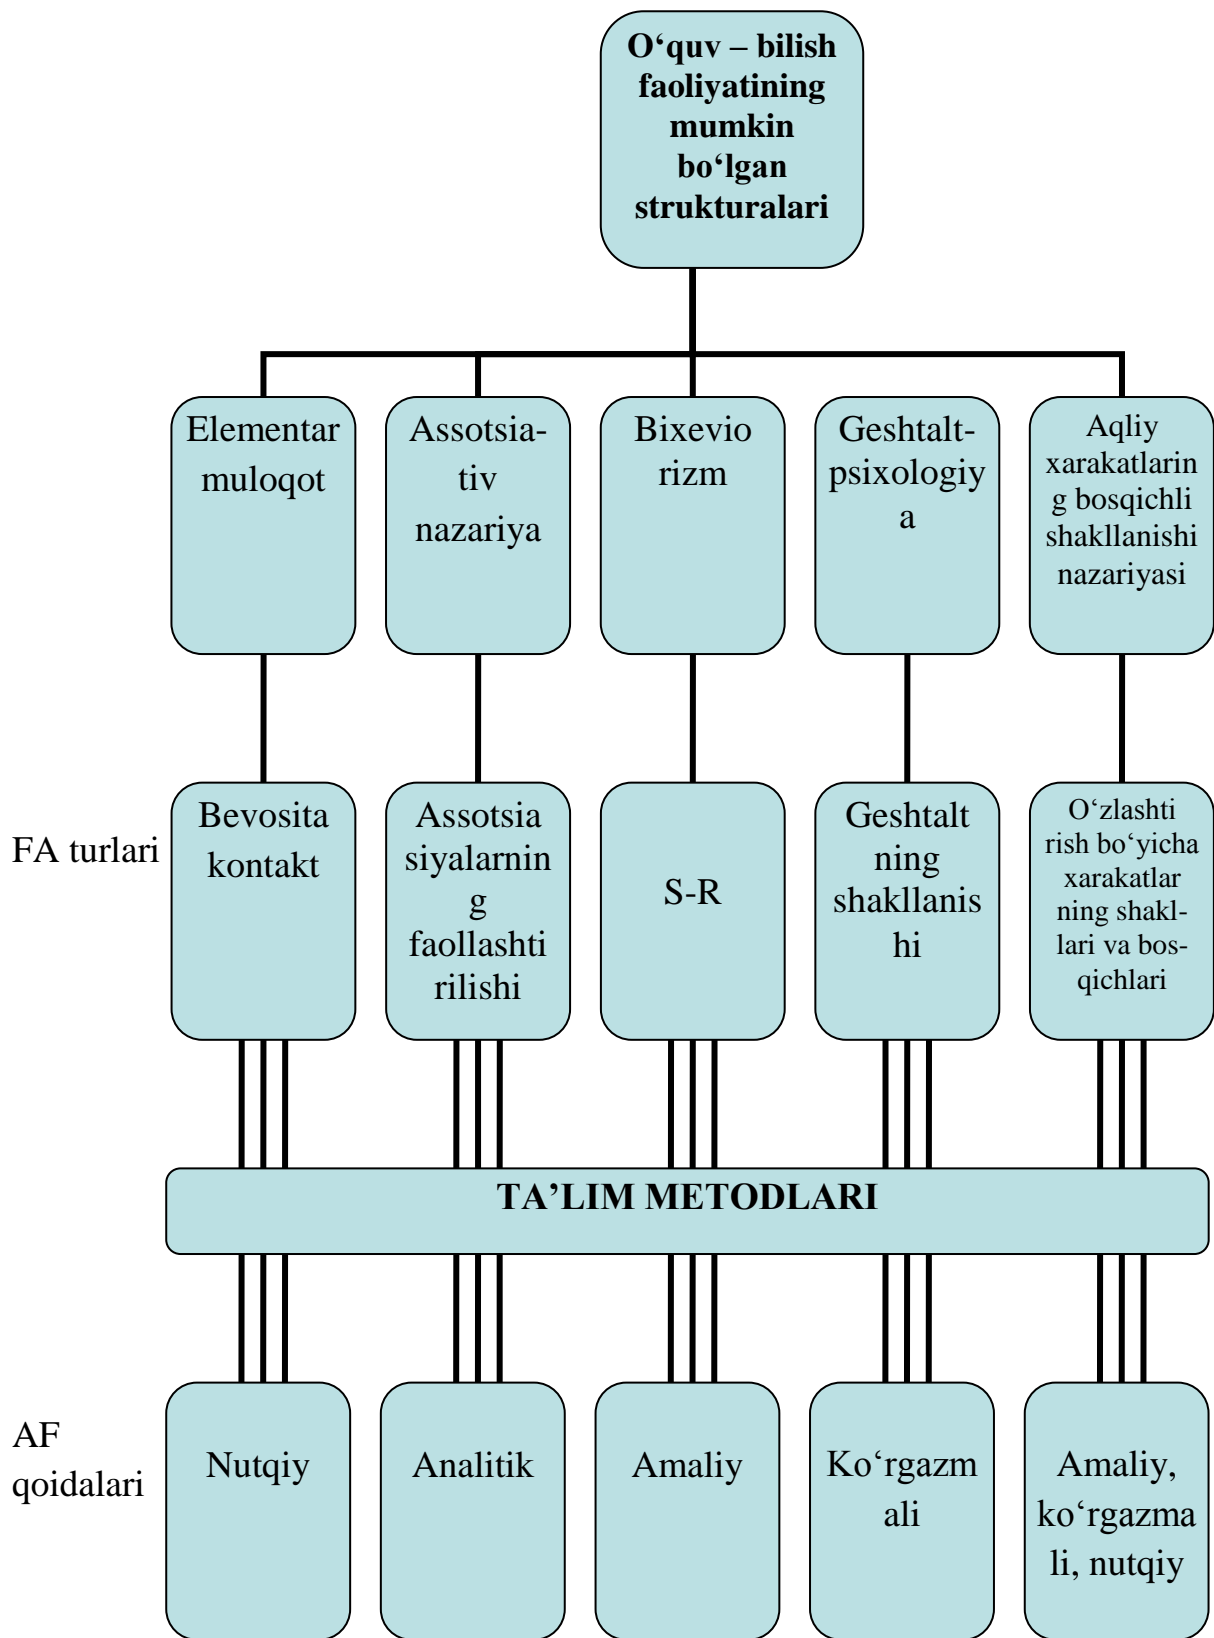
O‘quv – bilish faoliyatining mumkin bo‘lgan strukturalari

Elementar muloqot

Assotsia-tiv nazariya

Bixevio rizm

Geshtalt-psixologiya

Aqliy xarakatlarining bosqichli shakllanishi nazariyasi

FA turlari

Bevosita kontakt

Assotsiasiyalarning faollashtirilishi

S-R

Geshtaltning shakllanishi

O‘zlashtirish bo‘yicha xarakatlarning shakllari va bosqichlari

TA’LIM METODLARI

AF qoidalari

Nutqiy

Analitik

Amaliy

Ko‘rgazmali

Amaliy, ko‘rgazmali, nutqiy